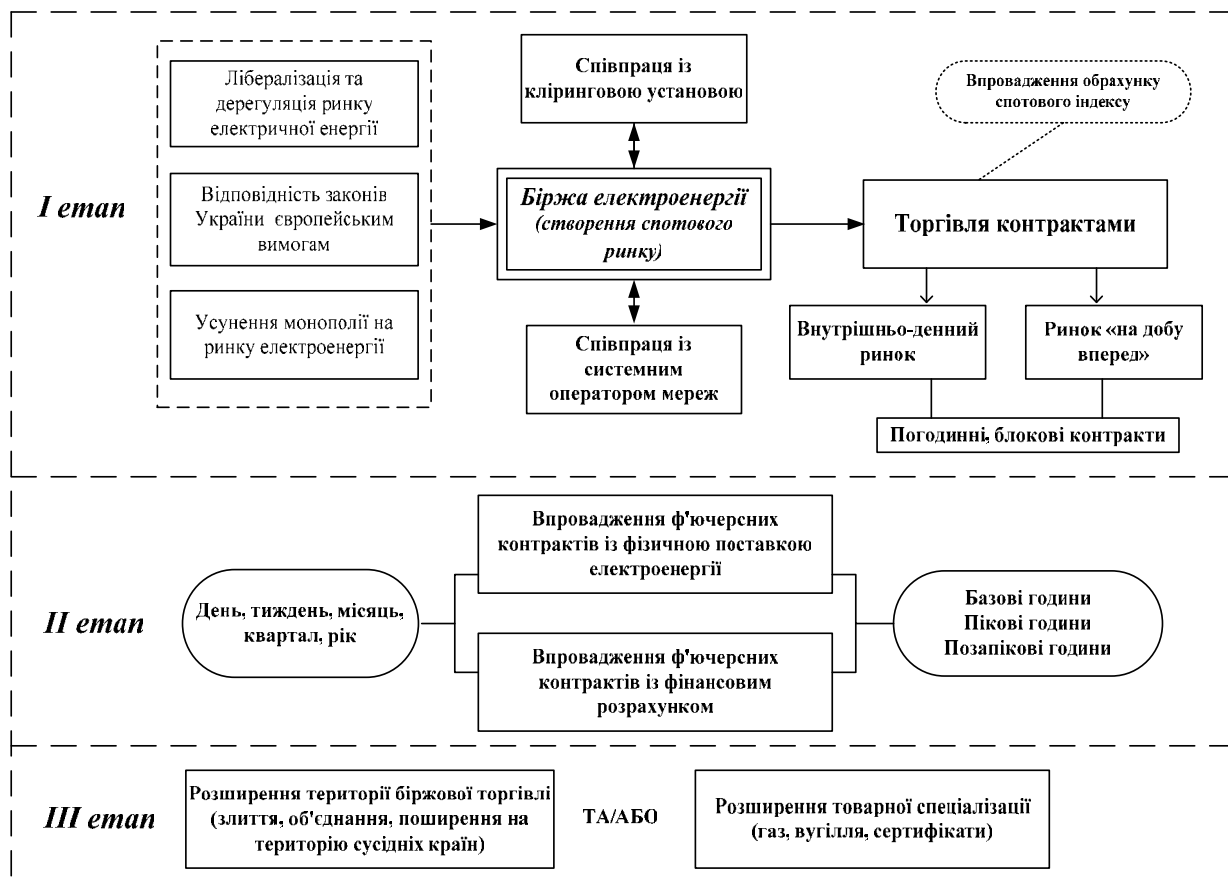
I етап

Лібералізація та дерегуляція ринку електричної енергії

Відповідність законів України європейським вимогам

Усунення монополії на ринку електроенергії

Співпраця із клиринговою установою

Біржа електроенергії (створення спотового ринку)

Співпраця із системним оператором мереж

Впровадження обрахунку спотового індексу

Торгівля контрактами

Внутрішньо-денний ринок

Ринок «на добу вперед»

Погодинні, блокові контракти

II етап

День, тиждень, місяць, квартал, рік

Впровадження ф'ючерсних контрактів із фізичною поставкою електроенергії

Впровадження ф'ючерсних контрактів із фінансовим розрахунком

Базові години
Пікові години
Позапікові години

III етап

Розширення території біржової торгівлі (злиття, об'єднання, поширення на територію сусідніх країн)

ТА/АБО

Розширення товарної спеціалізації (газ, вугілля, сертифікати)